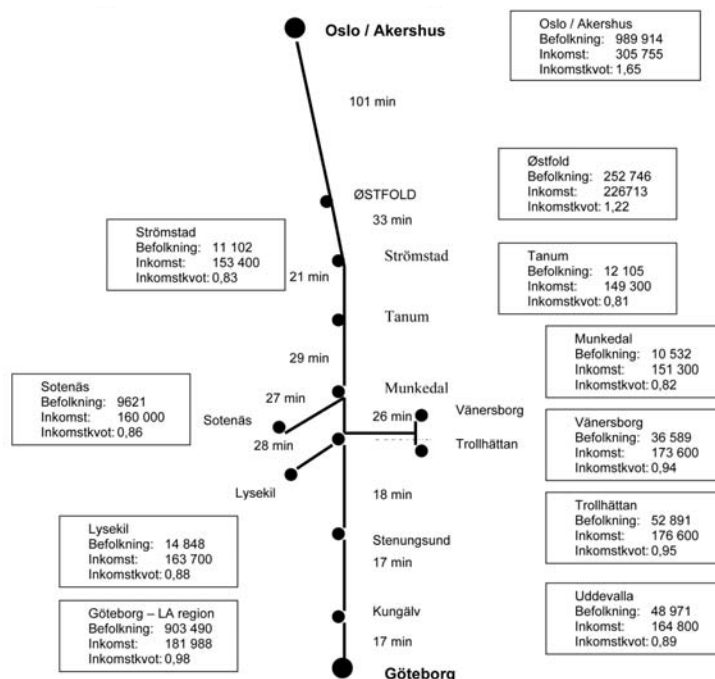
Oslo / Akershus

Oslo / Akershus
Befolkning: 989 914
Inkomst: 305 755
Inkomstkvot: 1,65

101 min

Østfold
Befolkning: 252 746
Inkomst: 226713
Inkomstkvot: 1,22

ØSTFOLD

33 min

Strömstad
Befolkning: 11 102
Inkomst: 153 400
Inkomstkvot: 0,83

21 min

Strömstad

Tanum
Befolkning: 12 105
Inkomst: 149 300
Inkomstkvot: 0,81

Tanum

29 min

Munkedal
Befolkning: 10 532
Inkomst: 151 300
Inkomstkvot: 0,82

Sotenäs
Befolkning: 9621
Inkomst: 160 000
Inkomstkvot: 0,86

27 min

Munkedal

26 min

Vänersborg

Sotenäs

28 min

Trollhättan

Vänersborg
Befolkning: 36 589
Inkomst: 173 600
Inkomstkvot: 0,94

Lysekil

18 min

Trollhättan
Befolkning: 52 891
Inkomst: 176 600
Inkomstkvot: 0,95

Lysekil
Befolkning: 14 848
Inkomst: 163 700
Inkomstkvot: 0,88

Stenungsund

17 min

Göteborg – LA region
Befolkning: 903 490
Inkomst: 181 988
Inkomstkvot: 0,98

Kungälv

17 min

Uddevalla
Befolkning: 48 971
Inkomst: 164 800
Inkomstkvot: 0,89

Göteborg